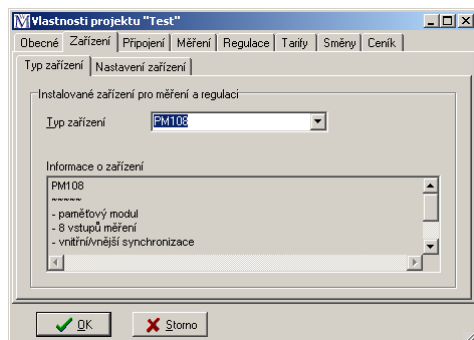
Vlastnosti projektu "Test"

Obecné | Zařízení | Připojení | Měření | Regulace | Tarify | Směny | Ceník

Typ zařízení | Nastavení zařízení

Instalované zařízení pro měření a regulaci

Typ zařízení PM108

Informace o zařízení

PM108
~~~~~
- paměťový modul
- 8 vstupů měření
- vnitřní/vnější synchronizace

OK Storno